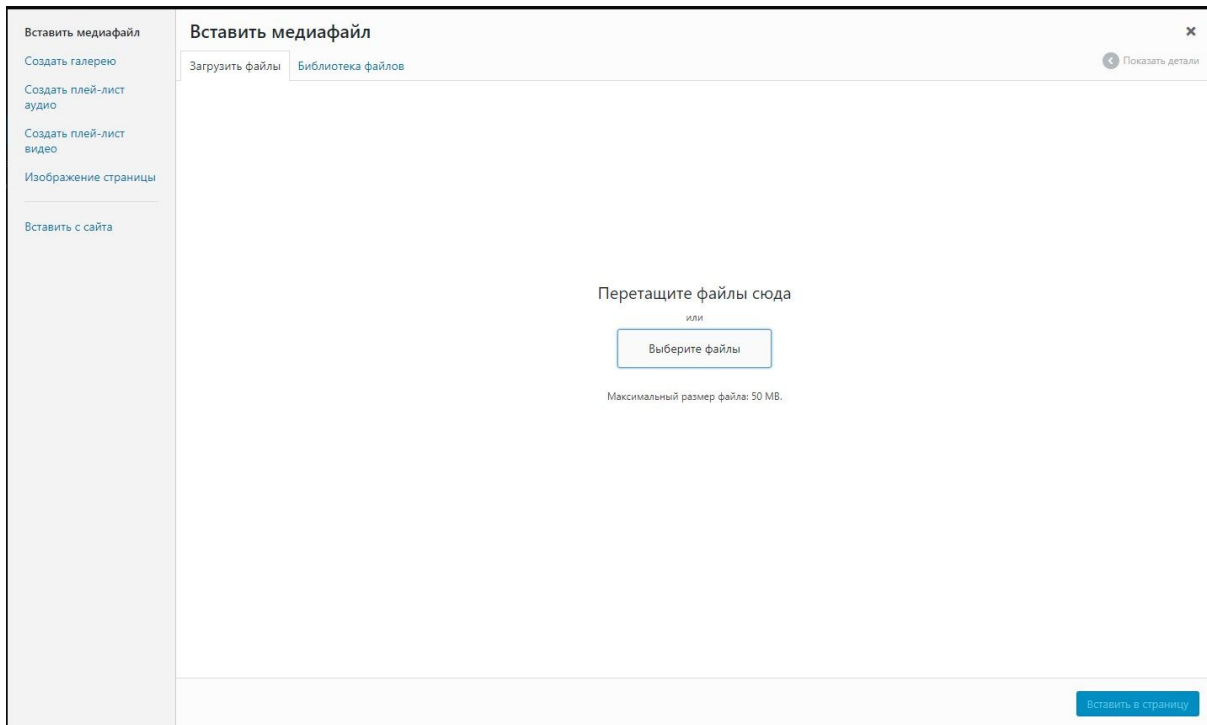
Вставить медиафайл
Создать галерею
Создать плей-лист аудио
Создать плей-лист видео
Изображение страницы
Вставить с сайта

Вставить медиафайл
×
Загрузить файлы
Библиотека файлов
Показать детали

Перетащите файлы сюда
или
Выберите файлы

Максимальный размер файла: 50 MB.

Вставить в страницу